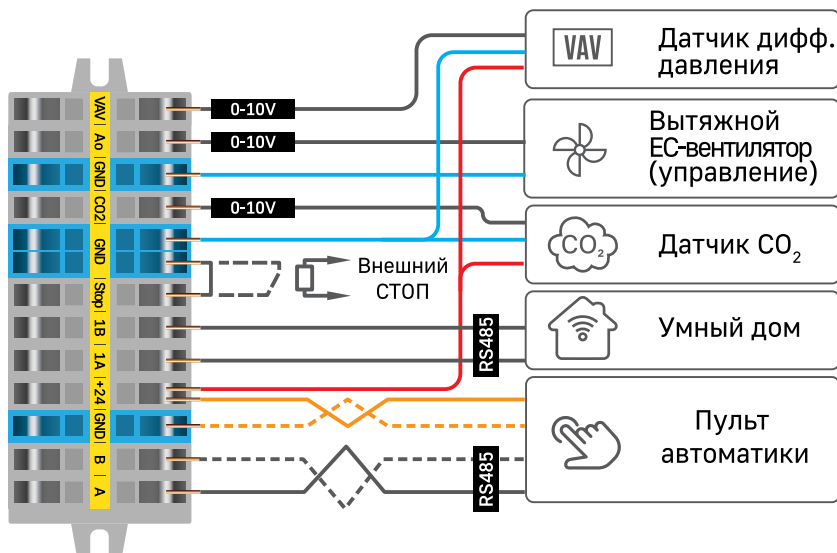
VAV
Ao
GND
CO2
GND
Stop
1B
1A
+24
GND
B
A

0-10V
0-10V
0-10V

Внешний СТОП

RS485
RS485

VAV

Датчик дифф. давления

Вытяжной EC-вентилятор (управление)

$CO_2$

Датчик $CO_2$

Умный дом

Пульт автоматики